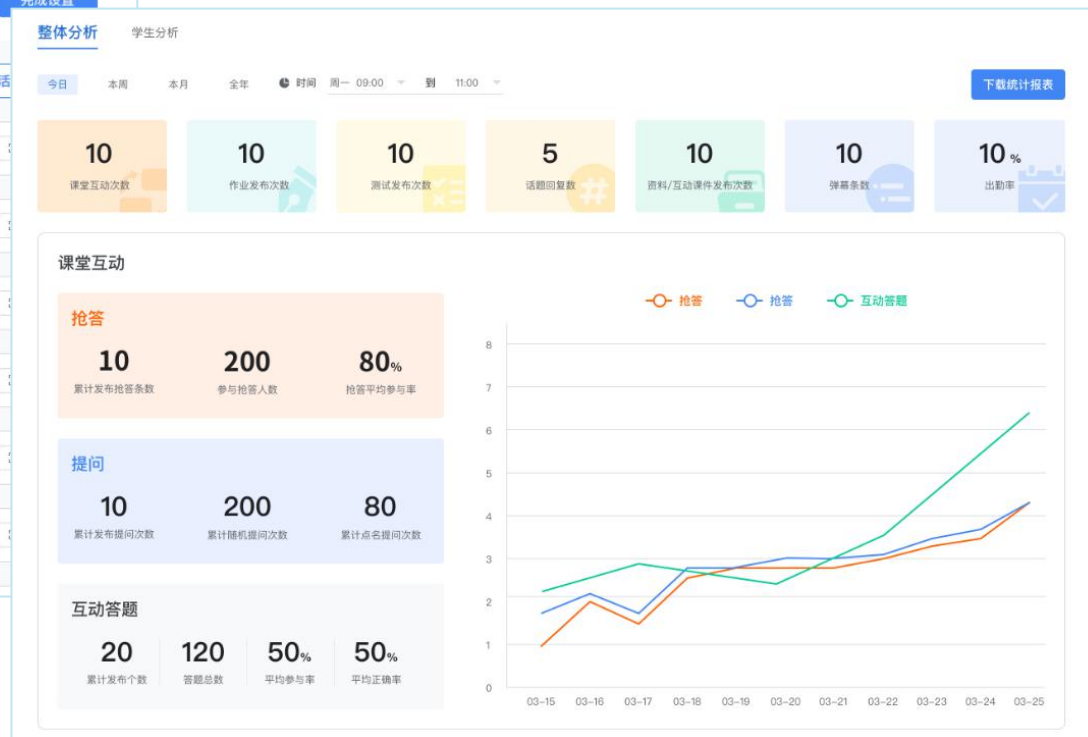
整体分析　学生分析

今日　本周　本月　全年　时间　周一 09:00　到　11:00

下载统计报表

10 课堂互动次数

10 作业发布次数

10 测试发布次数

5 话题回复数

10 资料/互动课件发布次数

10 弹幕条数

10 % 出勤率

课堂互动

抢答

10 累计发布抢答条数

200 参与抢答人数

80% 抢答平均参与率

提问

10 累计发布提问次数

200 累计随机提问次数

80 累计点名提问次数

互动答题

20 累计发布个数

120 答题总数

50% 平均参与率

50% 平均正确率

抢答　抢答　互动答题

8
7
6
5
4
3
2
1
0

03-15　03-16　03-17　03-18　03-19　03-20　03-21　03-22　03-23　03-24　03-25